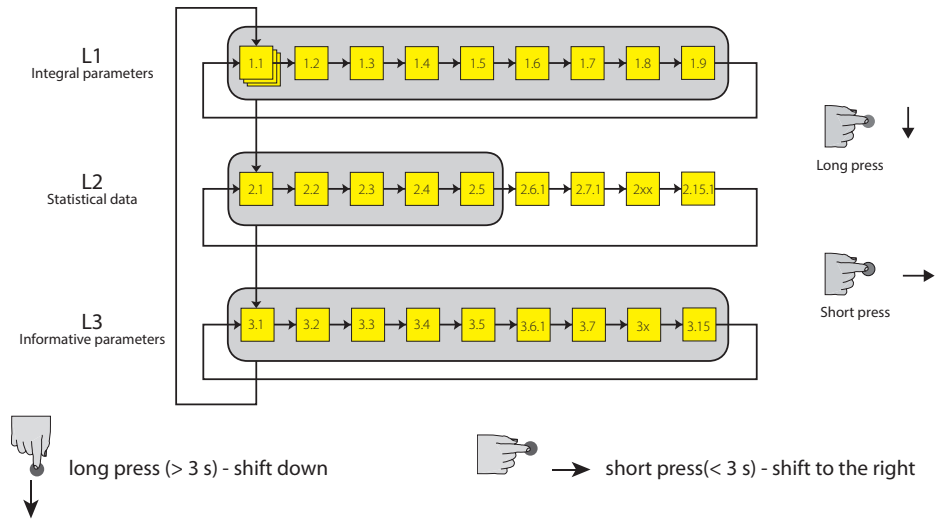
L1
Integral parameters

1.1 1.2 1.3 1.4 1.5 1.6 1.7 1.8 1.9

Long press

L2
Statistical data

2.1 2.2 2.3 2.4 2.5 2.6.1 2.7.1 2xx 2.15.1

Short press

L3
Informative parameters

3.1 3.2 3.3 3.4 3.5 3.6.1 3.7 3x 3.15

long press (> 3 s) - shift down

short press(< 3 s) - shift to the right